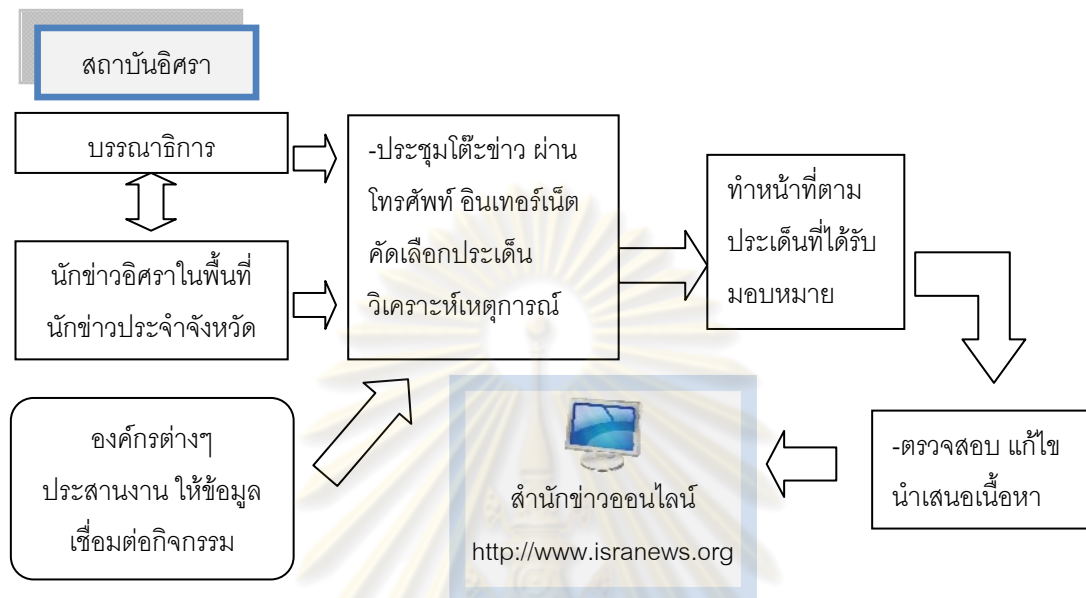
สถาบันอิศรา

บรรณาธิการ

นักข่าวอิศราในพื้นที่ นักข่าวประจำจังหวัด

-ประชุมโต๊ะข่าว ผ่านโทรศัพท์ อินเทอร์เน็ต คัดเลือกประเด็น วิเคราะห์เหตุการณ์

ทำหน้าที่ตามประเด็นที่ได้รับมอบหมาย

องค์กรต่างๆ ประสานงาน ให้ข้อมูล เชื่อมต่อกิจกรรม

สำนักข่าวออนไลน์
http://www.isranews.org

-ตรวจสอบ แก้ไข นำเสนอเนื้อหา